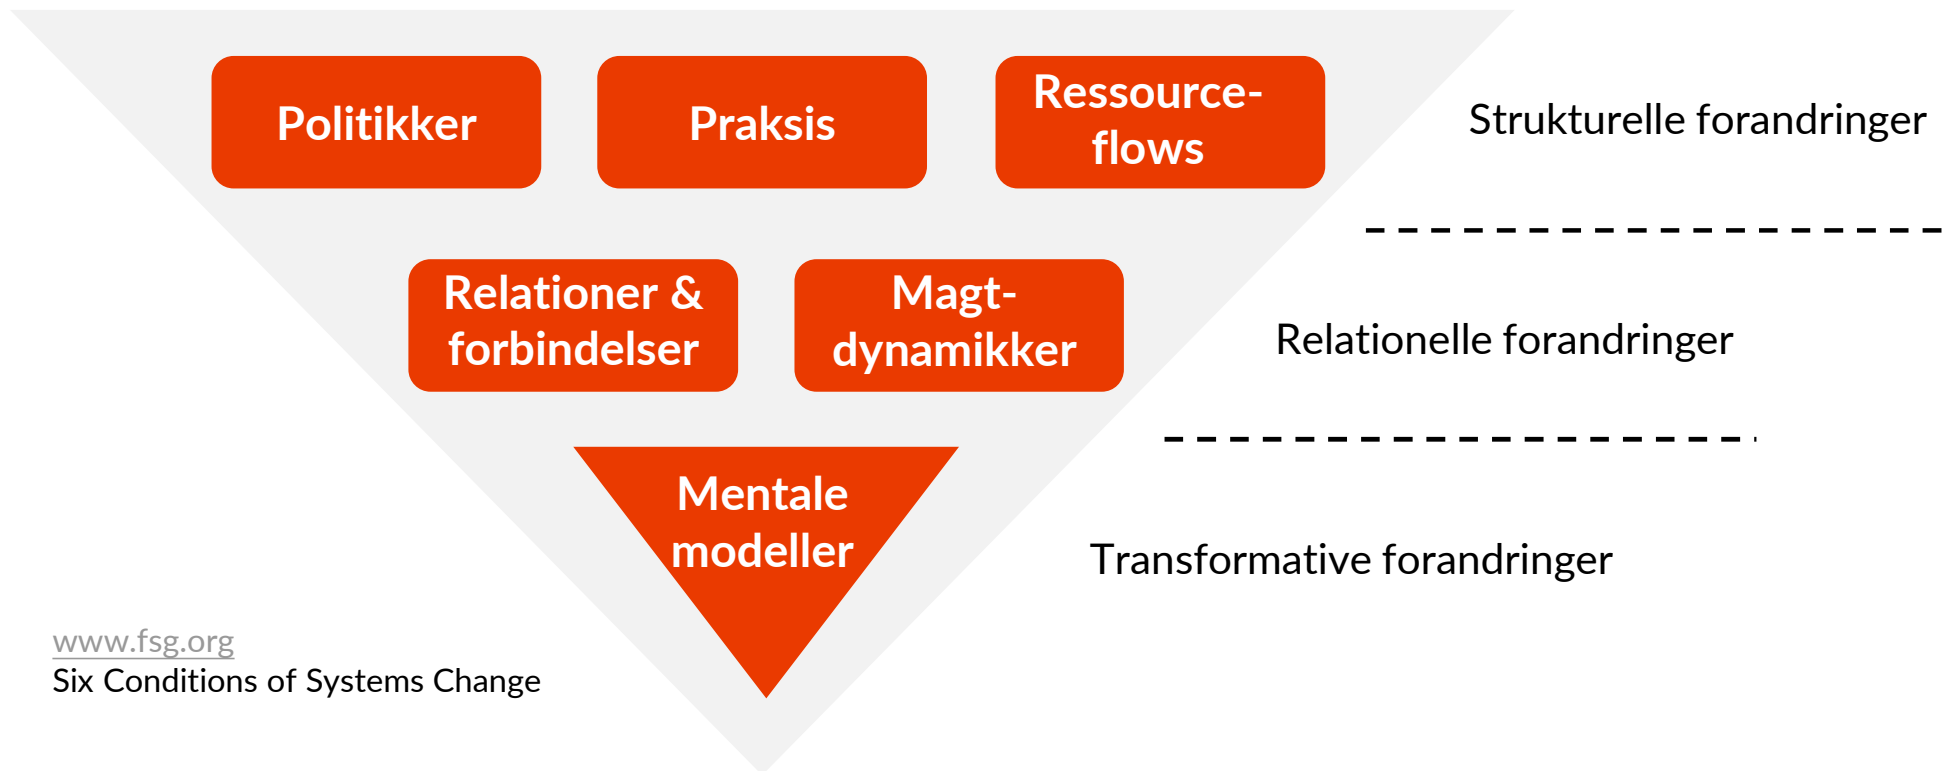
Politikker

Praksis

Ressource-flows

Strukturelle forandringer

Relationer & forbindelser

Magt-dynamikker

Relationelle forandringer

Mentale modeller

Transformative forandringer

www.fsg.org
Six Conditions of Systems Change